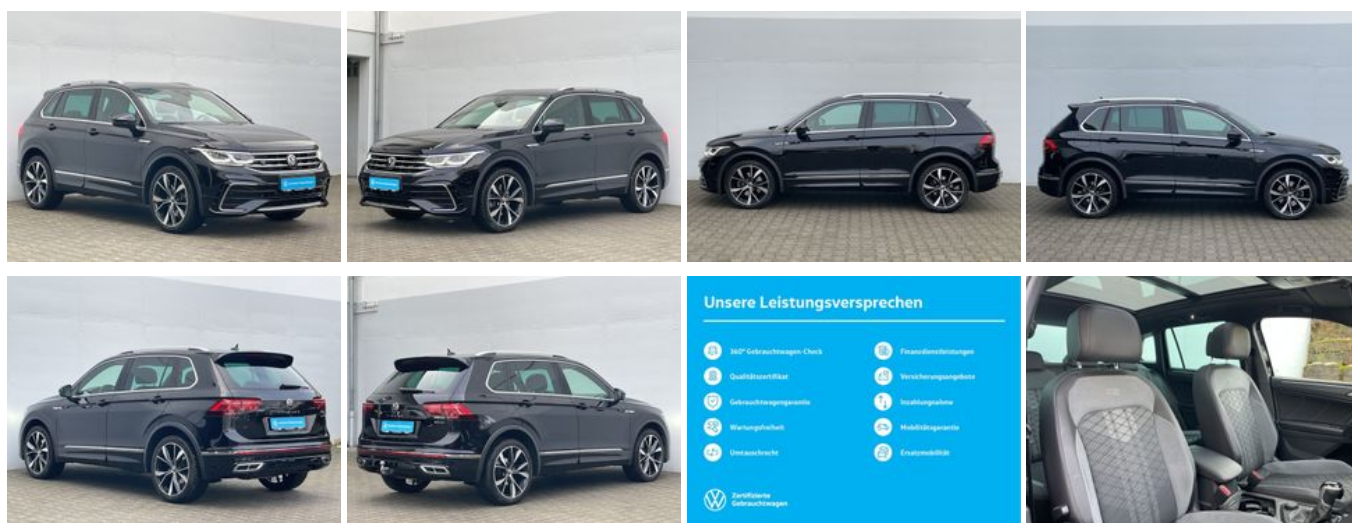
Unsere Leistungsversprechen

360° Gebrauchtwagen-Check
Qualitätszertifikat
Gebrauchtwagengarantie
Wartungsfreiheit
Umtauschrecht

Finanzdienstleistungen
Versicherungsangebote
Inzahlungnahme
Mobilitätsgarantie
Ersatzmobilität

Zertifizierte Gebrauchtwagen